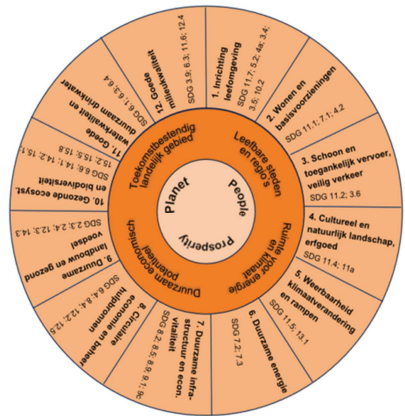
Planet

People

Prosperity

Leefbare steden en regio's

Ruimte voor energie en klimaat

Duurzaam economisch potentieel

Toekomstbestendig landelijk gebied

1. Inrichting leefomgeving
SDG 11.7; 5.2; 4a; 3.4; 3.5; 10.2

2. Wonen en basisvoorzieningen
SDG 11.1; 7.1; 4.2

3. Schoon en toegankelijk vervoer, veilig verkeer
SDG 11.2; 3.6

4. Cultureel en natuurlijk landschap, erfgoed
SDG 11.4; 11a

5. Weerbaarheid klimaatverandering en rampen
SDG 11.5; 13.1

6. Duurzame energie
SDG 7.2; 7.3

7. Duurzame infrastructuur en econ. vitaliteit
SDG 8.2; 8.5; 8.9; 9.1; 9c

8. Circulaire economie en beheer hulpbronnen
SDG 6.4; 8.4; 12.2; 12.5

9. Duurzame landbouw en gezond voedsel
SDG 2.3; 2.4; 12.3; 14.3

10. Gezonde ecosyst. en biodiversiteit
SDG 6.6; 14.1; 14.2; 15.1; 15.2; 15.5; 15.8

11. Goede waterkwaliteit en duurzaam drinkwater
SDG 6.1; 6.3; 6.4

12. Goede milieukwaliteit
SDG 3.9; 6.3; 11.6; 12.4